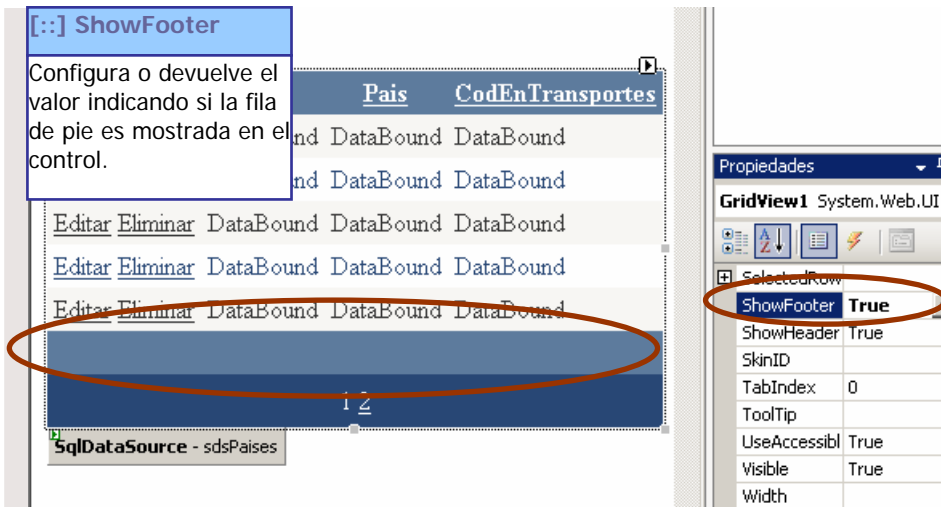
[::] ShowFooter

Configura o devuelve el valor indicando si la fila de pie es mostrada en el control.

| | Pais | CodEnTransportes |
|---|---|---|
| nd | DataBound | DataBound |
| nd | DataBound | DataBound |
| Editar Eliminar DataBound | DataBound | DataBound |
| Editar Eliminar DataBound | DataBound | DataBound |
| Editar Eliminar DataBound | DataBound | DataBound |

1 2

SqlDataSource - sdsPaises

Propiedades

GridView1 System.Web.UI

| | |
|---|---|
| SelectedRow | |
| ShowFooter | True |
| ShowHeader | True |
| SkinID | |
| TabIndex | 0 |
| ToolTip | |
| UseAccessibl | True |
| Visible | True |
| Width | |